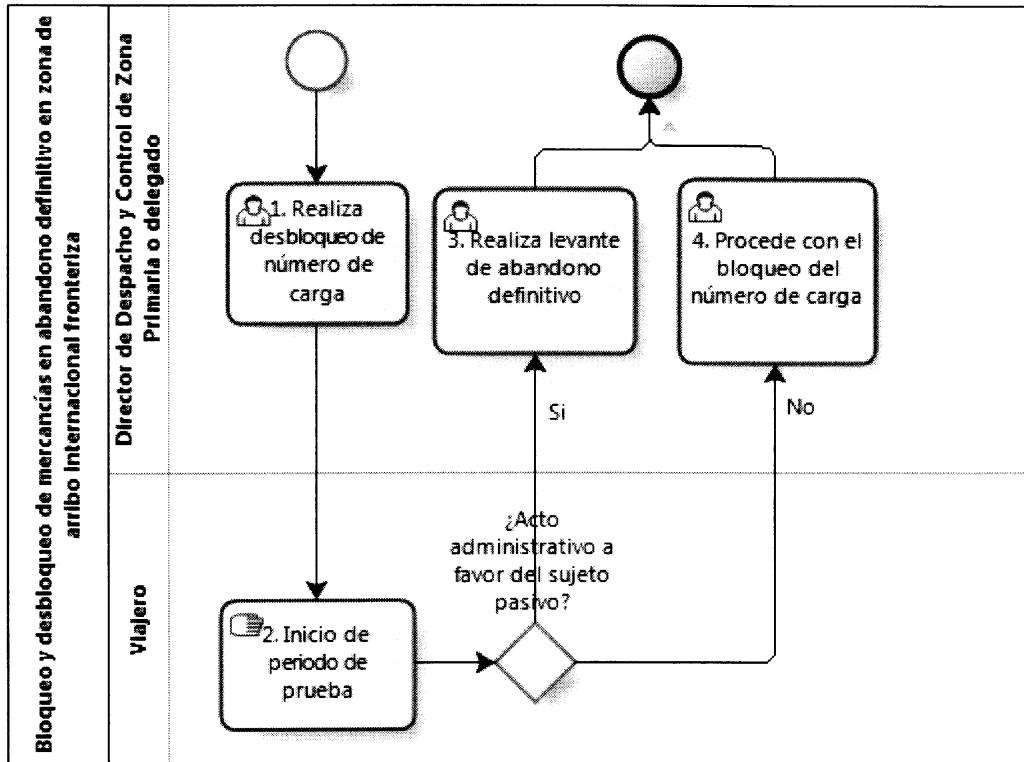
Bloqueo y desbloqueo de mercancías en abandono definitivo en zona de arribo internacional fronteriza

Director de Despacho y Control de Zona Primaria o delegado

1. Realiza desbloqueo de número de carga

3. Realiza levante de abandono definitivo

4. Procede con el bloqueo del número de carga

Si

No

Viajero

2. Inicio de periodo de prueba

¿Acto administrativo a favor del sujeto pasivo?